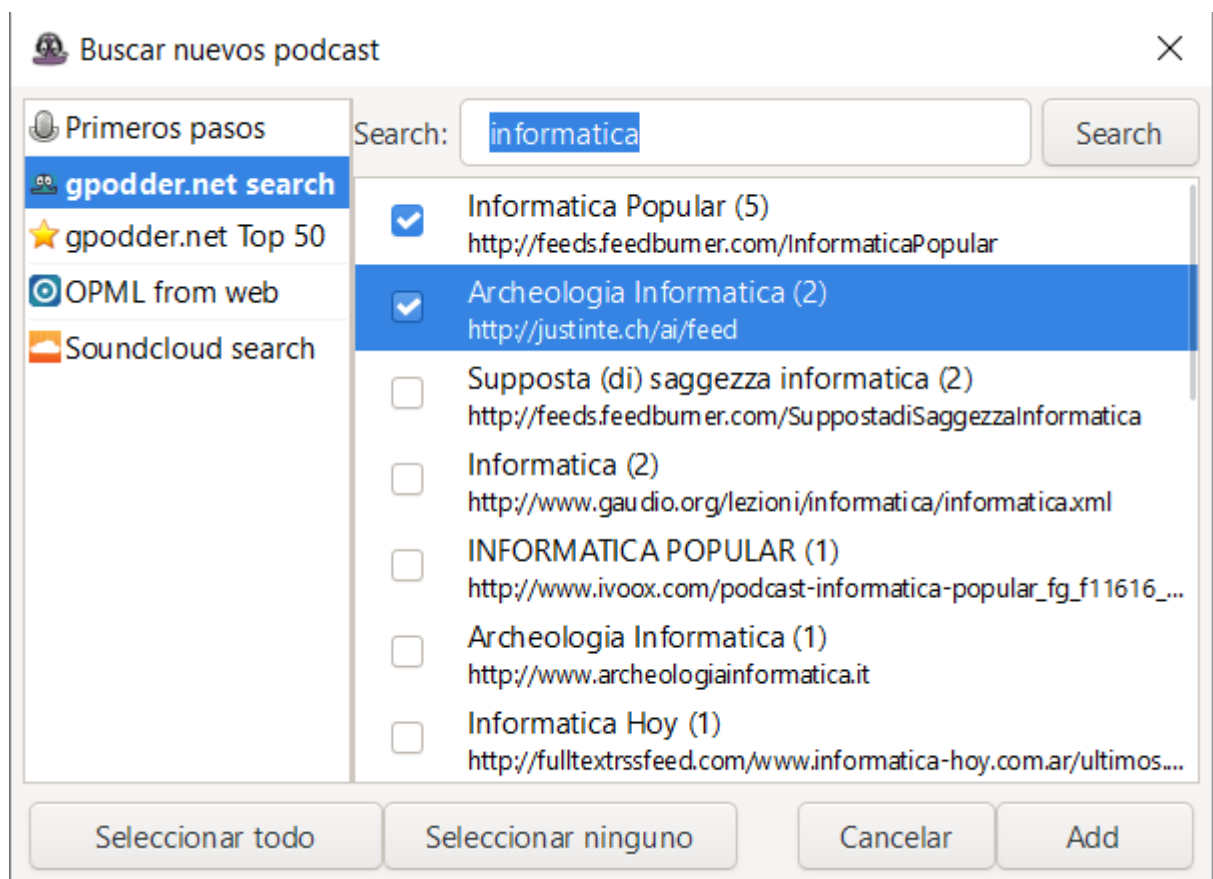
Buscar nuevos podcast

Primeros pasos
gpodder.net search
gpodder.net Top 50
OPML from web
Soundcloud search

Search: informatica Search

Informatica Popular (5)
http://feeds.feedburner.com/InformaticaPopular

Archeologia Informatica (2)
http://justinte.ch/ai/feed

Supposta (di) saggezza informatica (2)
http://feeds.feedburner.com/SuppostadiSaggezzaInformatica

Informatica (2)
http://www.gaudio.org/lezioni/informatica/informatica.xml

INFORMATICA POPULAR (1)
http://www.ivoox.com/podcast-informatica-popular_fg_f11616_...

Archeologia Informatica (1)
http://www.archeologiainformatica.it

Informatica Hoy (1)
http://fulltextrssfeed.com/www.informatica-hoy.com.ar/ultimos...

Seleccionar todo
Seleccionar ninguno
Cancelar
Add